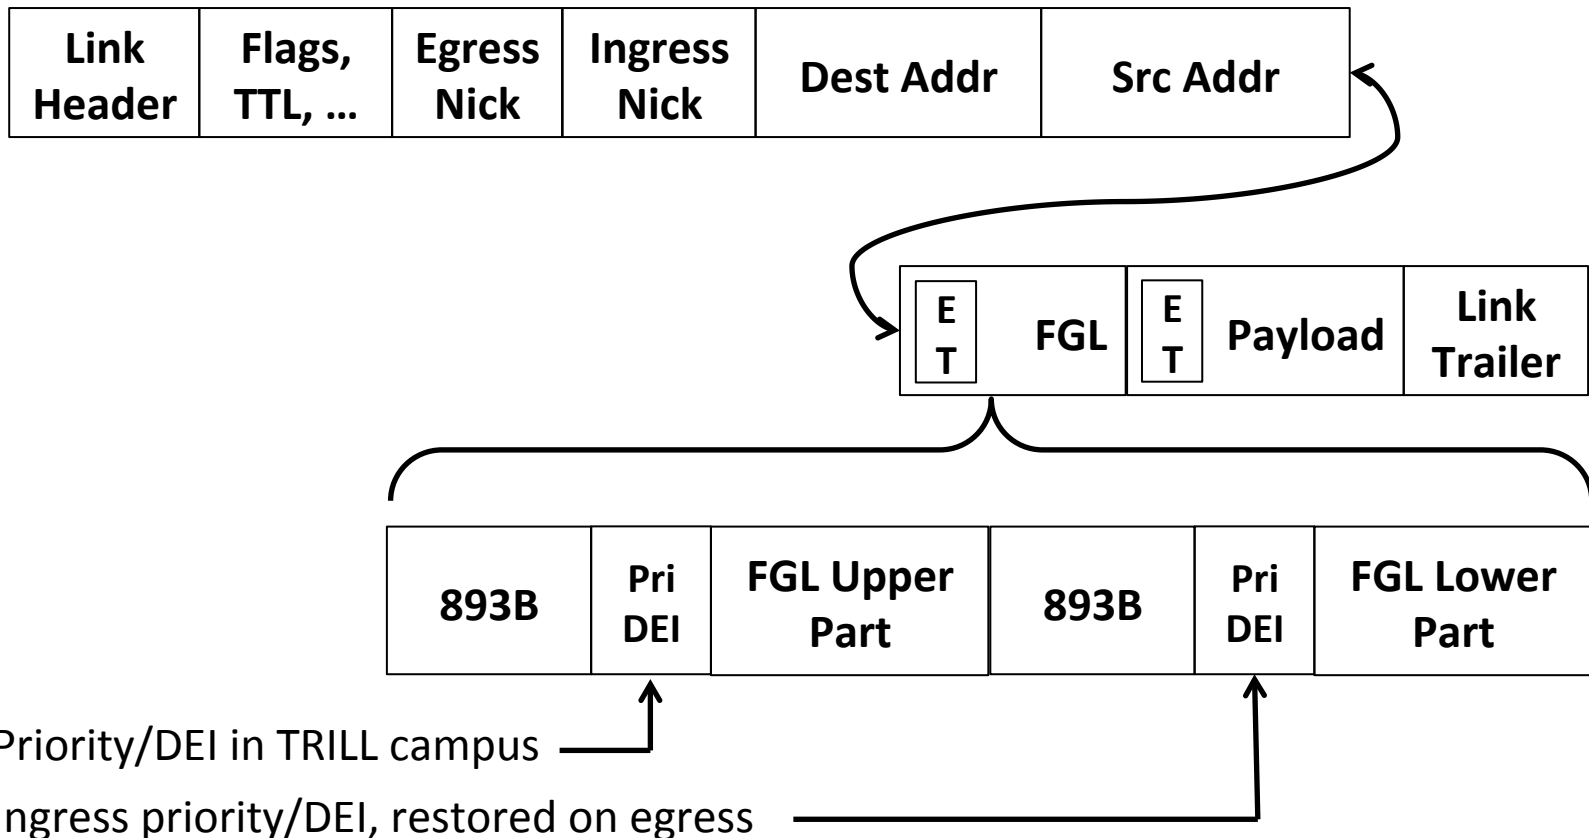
| Link Header | Flags, TTL, … | Egress Nick | Ingress Nick | Dest Addr | Src Addr |
|---|---|---|---|---|---|

| E T | FGL | E T | Payload | Link Trailer |
|---|---|---|---|---|

| 893B | Pri DEI | FGL Upper Part | 893B | Pri DEI | FGL Lower Part |
|---|---|---|---|---|---|

Priority/DEI in TRILL campus

ngress priority/DEI, restored on egress